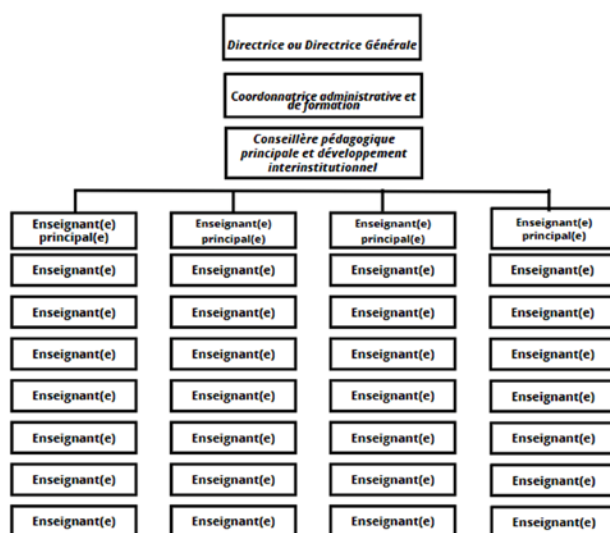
Directrice ou Directrice Générale

Coordonnatrice administrative et de formation

Conseillère pédagogique principale et développement interinstitutionnel

Enseignant(e) principal(e)
Enseignant(e)
Enseignant(e)
Enseignant(e)
Enseignant(e)
Enseignant(e)
Enseignant(e)
Enseignant(e)

Enseignant(e) principal(e)
Enseignant(e)
Enseignant(e)
Enseignant(e)
Enseignant(e)
Enseignant(e)
Enseignant(e)
Enseignant(e)

Enseignant(e) principal(e)
Enseignant(e)
Enseignant(e)
Enseignant(e)
Enseignant(e)
Enseignant(e)
Enseignant(e)
Enseignant(e)

Enseignant(e) principal(e)
Enseignant(e)
Enseignant(e)
Enseignant(e)
Enseignant(e)
Enseignant(e)
Enseignant(e)
Enseignant(e)